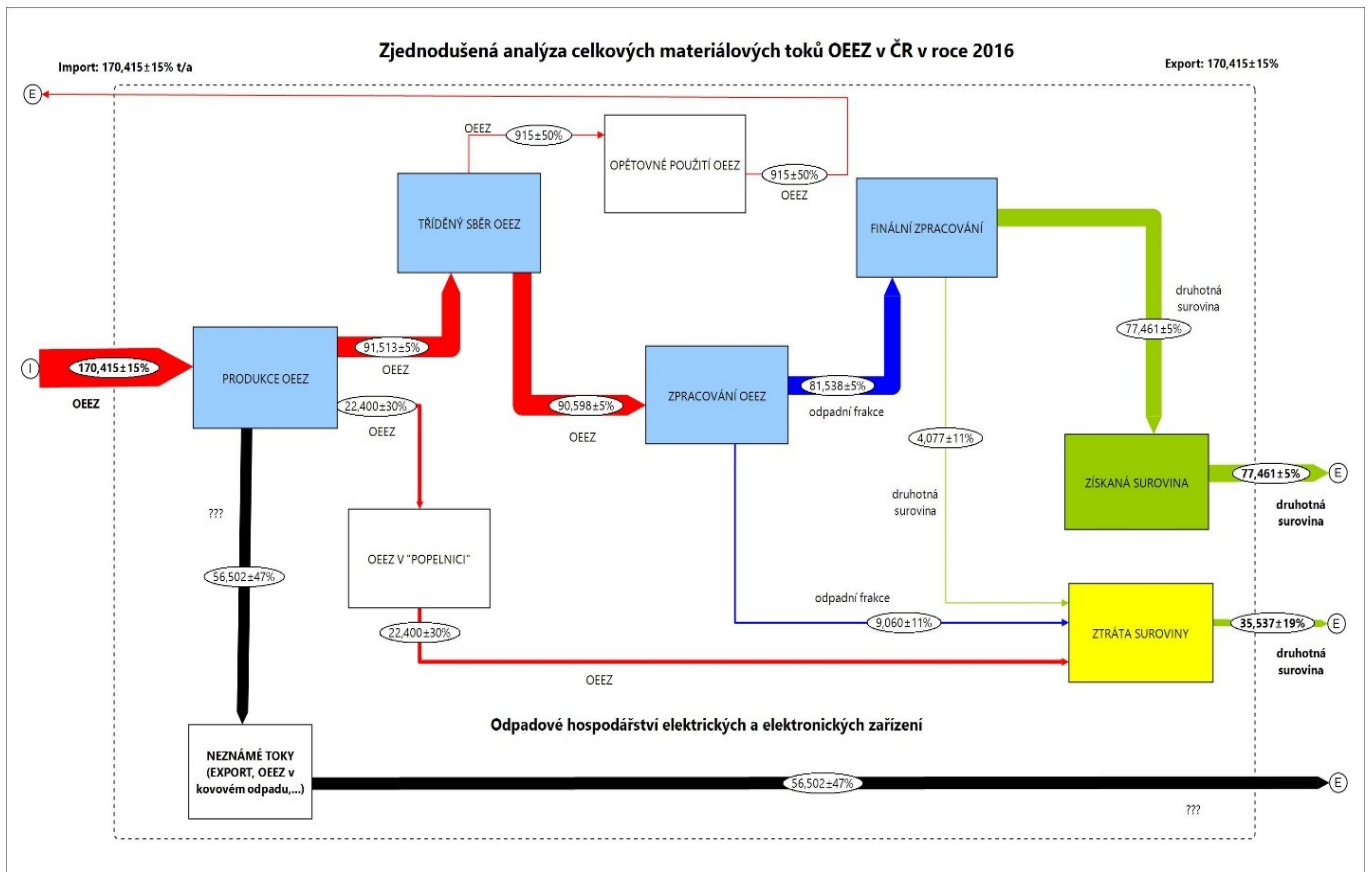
Zjednodušená analýza celkových materiálových toků OEEZ v ČR v roce 2016

Import: 170,415±15% t/a

Export: 170,415±15%

E

OEEZ

915±50%

OPĚTOVNÉ POUŽITÍ OEEZ

915±50%

OEEZ

TŘÍDĚNÝ SBĚR OEEZ

FINÁLNÍ ZPRACOVÁNÍ

druhotná surovina

77,461±5%

I

170,415±15%

OEEZ

PRODUKCE OEEZ

91,513±5%

OEEZ

22,400±30%

OEEZ

90,598±5%

OEEZ

ZPRACOVÁNÍ OEEZ

81,538±5%

odpadní frakce

4,077±11%

ZÍSKANÁ SUROVINA

77,461±5%

E

druhotná surovina

druhotná surovina

???

56,502±47%

OEEZ V "POPELNICI"

22,400±30%

odpadní frakce

9,060±11%

ZTRÁTA SUROVINY

35,537±19%

E

druhotná surovina

OEEZ

Odpadové hospodářství elektrických a elektronických zařízení

NEZNÁMÉ TOKY (EXPORT, OEEZ v kovovém odpadu,...)

56,502±47%

E

???